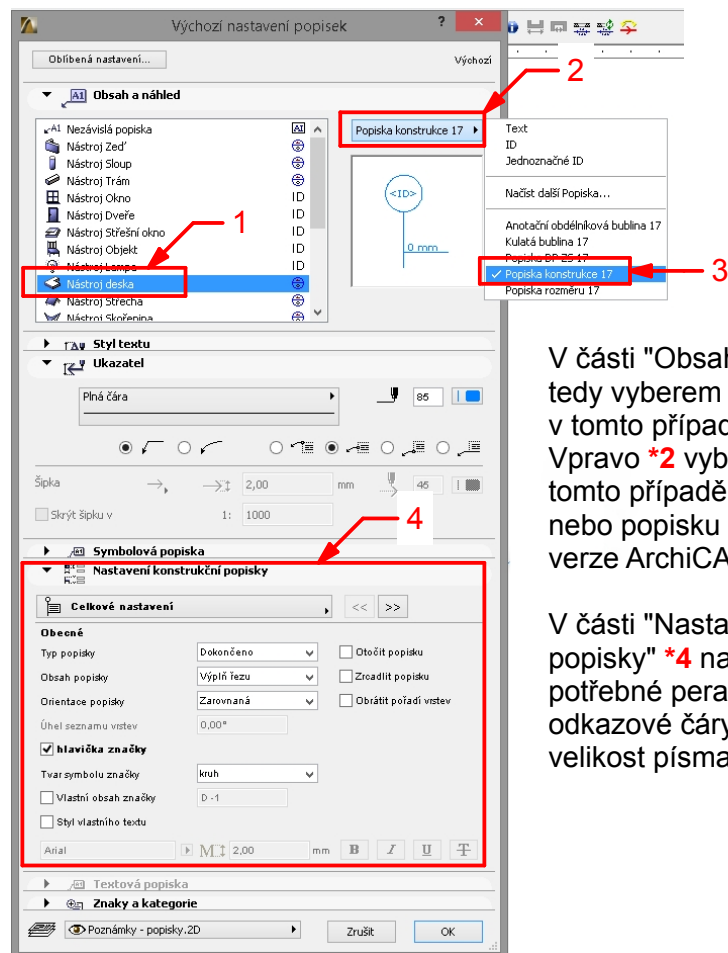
Výchozí nastavení popisek

Oblíbená nastavení...

Výchozí

Obsah a náhled

Nezávislá popiska
Nástroj Zeď
Nástroj Sloup
Nástroj Trám
Nástroj Okno
Nástroj Dveře
Nástroj Střešní okno
Nástroj Objekt
Nástroj Lampa
Nástroj deska
Nástroj Střecha
Nástroj Skořepina

ID
ID
ID
ID
ID
ID

Popiska konstrukce 17

<ID>

0 mm

Text
ID
Jednoznačné ID
Načíst další Popiska...
Anotační obdélníková bublina 17
Kulatá bublina 17
Popiska DP ZS 17
✓ Popiska konstrukce 17
Popiska rozměru 17

1

2

3

4

Styl textu

Ukazatel

Plná čára

85

Šipka

2,00

mm

45

Skrýt šipku v

1:

1000

Symbolová popiska

Nastavení konstrukční popisky

Celkové nastavení

<<

>>

Obecné

Typ popisky

Dokončeno

Otočit popisku

Obsah popisky

Výplň řezu

Zrcadlit popisku

Orientace popisky

Zarovnaná

Obrátit pořadí vrstev

Úhel seznamu vrstev

0,00°

hlavička značky

Tvar symbolu značky

kruh

Vlastní obsah značky

D -1

Styl vlastního textu

Arial

2,00

mm

B

I

U

Textová popiska

Znaky a kategorie

Poznámky - popisky.2D

Zrušit

OK

V části "Obsal
tedy vyberem
v tomto příp
Vpravo *2 vyb
tomto případě
nebo popisku
verze ArchiCA

V části "Nasta
popisky" *4 na
potřebné pera
odkazové čár
velikost písma